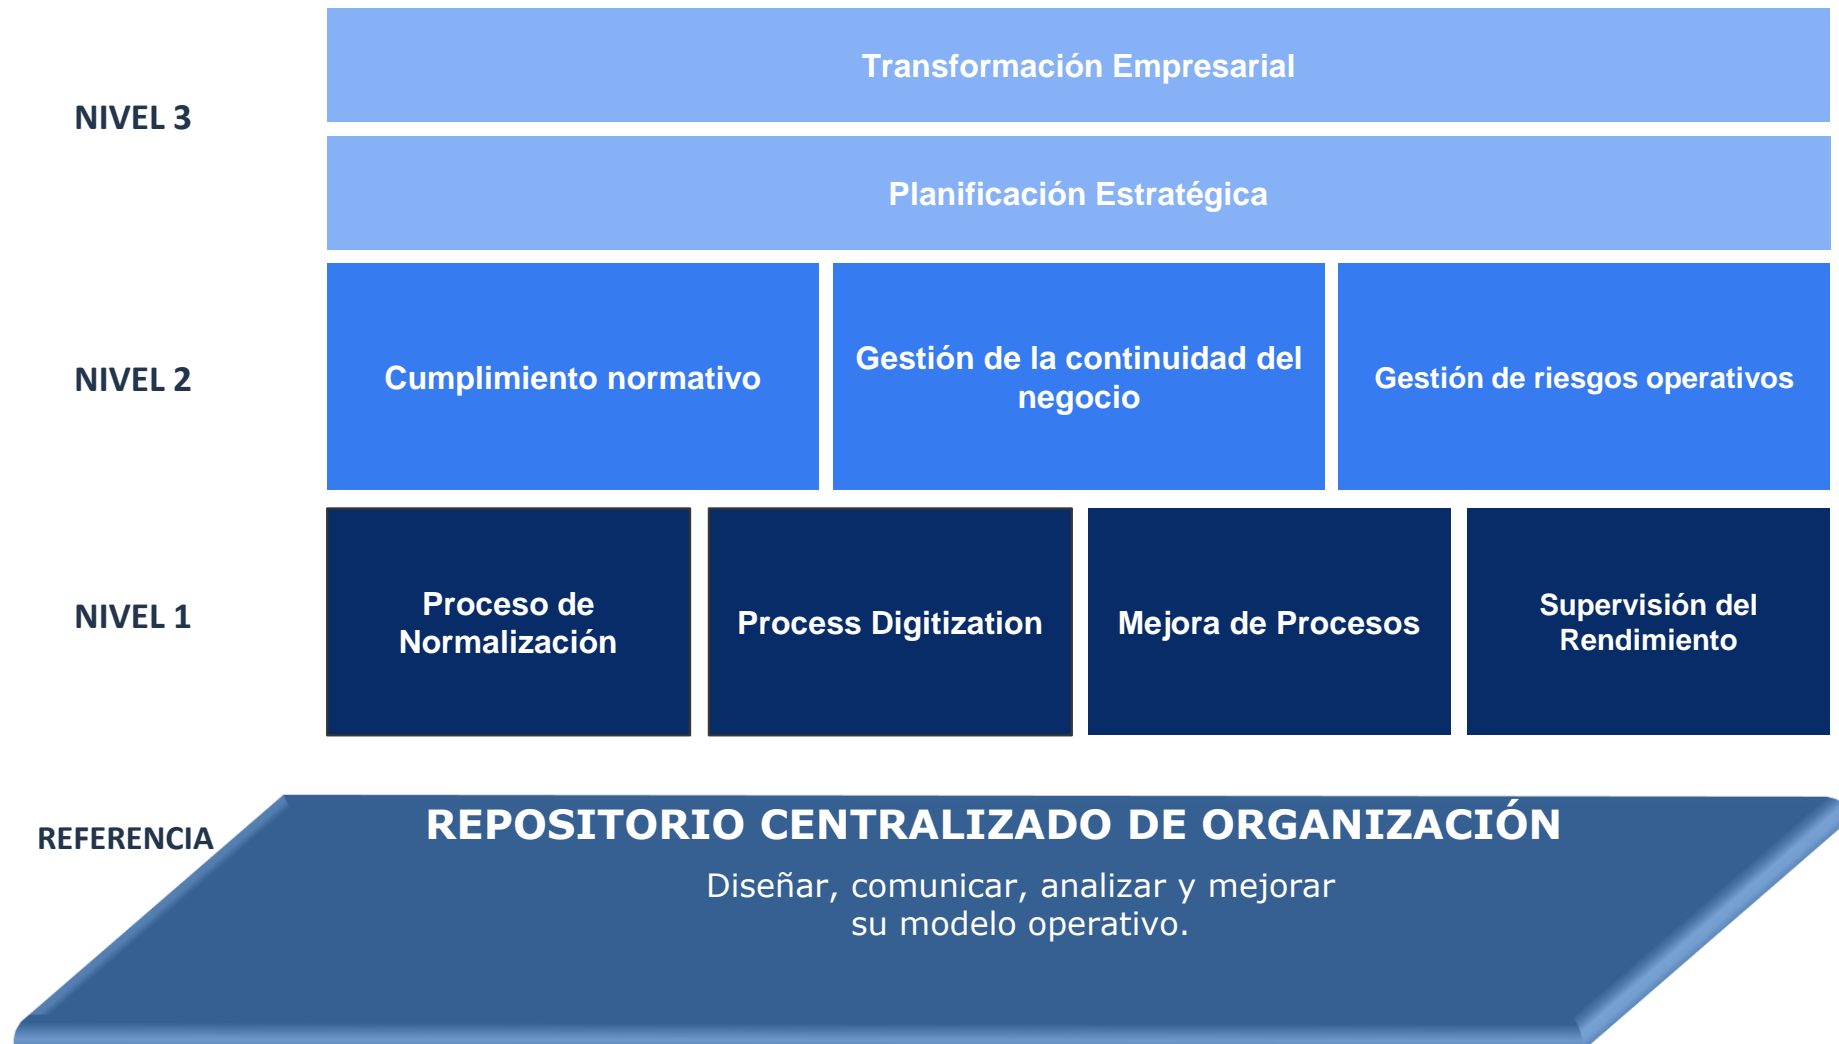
NIVEL 3

Transformación Empresarial

Planificación Estratégica

NIVEL 2

Cumplimiento normativo

Gestión de la continuidad del negocio

Gestión de riesgos operativos

NIVEL 1

Proceso de Normalización

Process Digitization

Mejora de Procesos

Supervisión del Rendimiento

REFERENCIA

REPOSITORIO CENTRALIZADO DE ORGANIZACIÓN

Diseñar, comunicar, analizar y mejorar su modelo operativo.